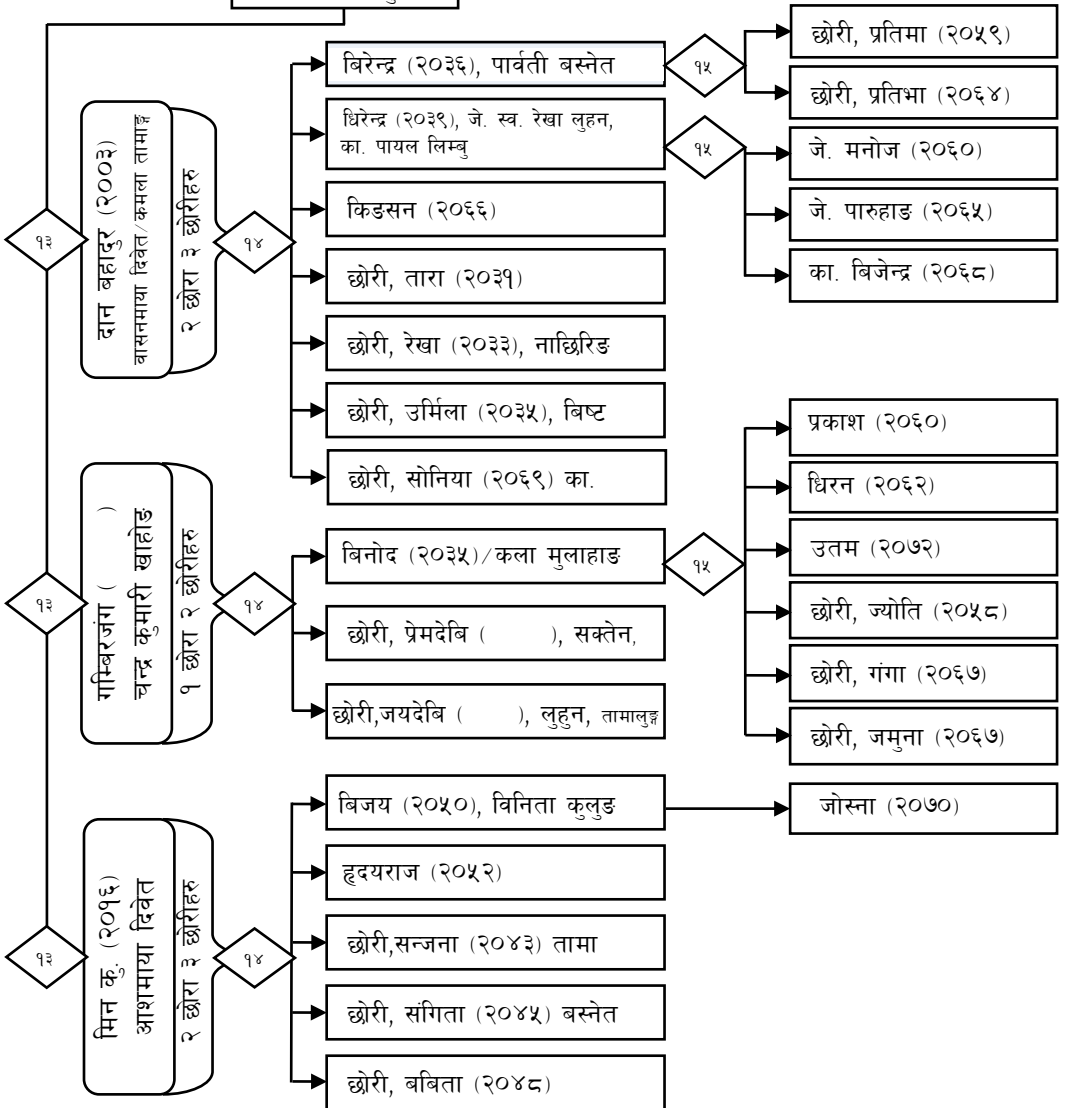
१३

दान बहादुर (२००३)
बासनमाया दिवेत/कमला तामाङ्ग
२ छोरा ३ छोरीहरु

१४

बिरेन्द्र (२०३६), पार्वती बस्नेत

१५

छोरी, प्रतिमा (२०५९)

छोरी, प्रतिभा (२०६४)

धिरेन्द्र (२०३९), जे. स्व. रेखा लुहन, का. पायल लिम्बु

१५

जे. मनोज (२०६०)

जे. पारुहाङ (२०६५)

का. बिजेन्द्र (२०६८)

किङसन (२०६६)

छोरी, तारा (२०३१)

छोरी, रेखा (२०३३), नाछिरिङ

छोरी, उर्मिला (२०३५), बिष्ट

छोरी, सोनिया (२०६९) का.

१३

गम्भिरजंग ( )
चन्द्र कुमारी खाहोङ
१ छोरा २ छोरीहरु

१४

बिनोद (२०३५)/कला मुलाहाङ

१५

प्रकाश (२०६०)

धिरन (२०६२)

उतम (२०७२)

छोरी, ज्योति (२०५८)

छोरी, गंगा (२०६७)

छोरी, जमुना (२०६७)

छोरी, प्रेमदेबि ( ), सक्तेन,

छोरी,जयदेबि ( ), लुहुन, तामालुङ्ग

१३

मिन कु. (२०१६)
आशमाया दिवेत
२ छोरा ३ छोरीहरु

१४

बिजय (२०५०), विनिता कुलुङ

जोस्ना (२०७०)

हृदयराज (२०५२)

छोरी,सन्जना (२०४३) तामा

छोरी, संगिता (२०४५) बस्नेत

छोरी, बबिता (२०४८)